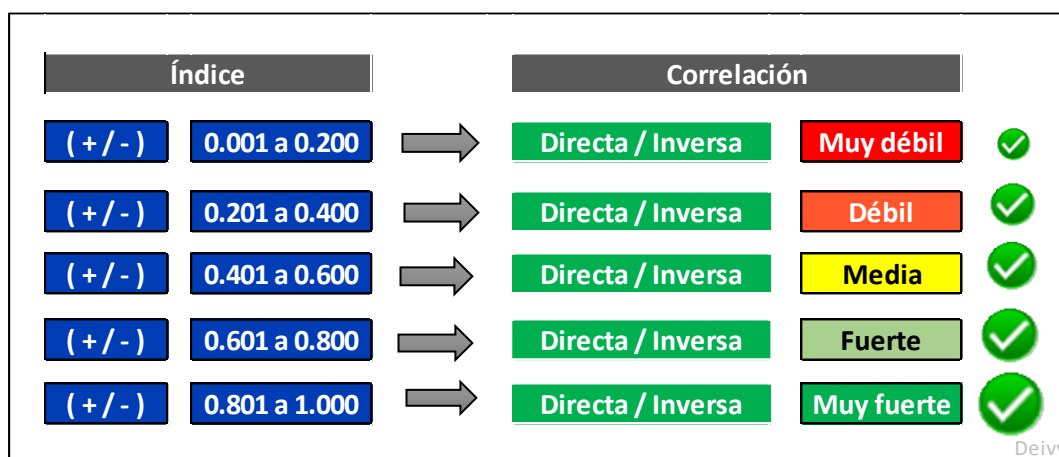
| Índice | | Correlación | |
|---|---|---|---|
| ( + / - ) | 0.001 a 0.200 | Directa / Inversa | Muy débil |
| ( + / - ) | 0.201 a 0.400 | Directa / Inversa | Débil |
| ( + / - ) | 0.401 a 0.600 | Directa / Inversa | Media |
| ( + / - ) | 0.601 a 0.800 | Directa / Inversa | Fuerte |
| ( + / - ) | 0.801 a 1.000 | Directa / Inversa | Muy fuerte |

Deiv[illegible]